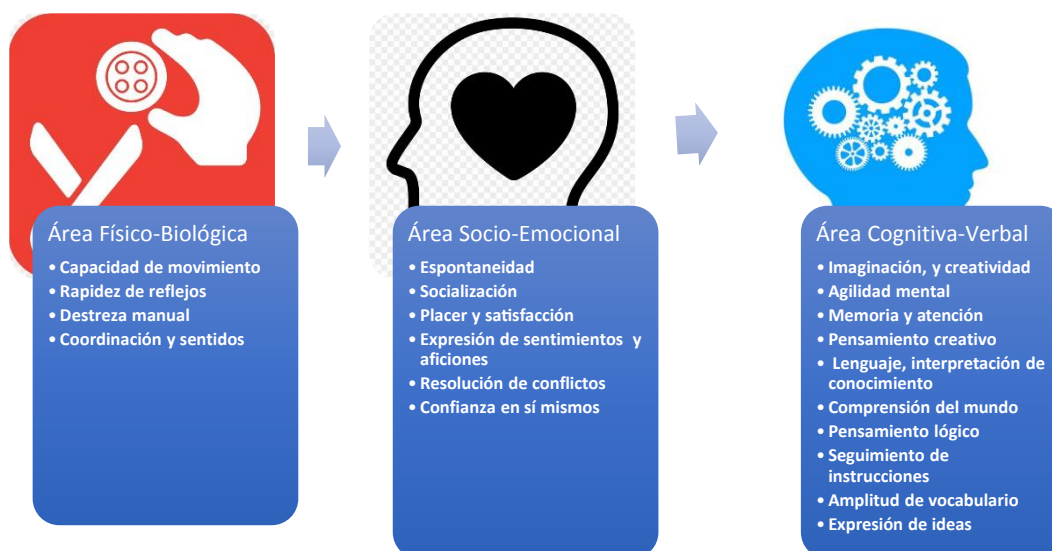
Área Físico-Biológica
• Capacidad de movimiento
• Rapidez de reflejos
• Destreza manual
• Coordinación y sentidos

Área Socio-Emocional
• Espontaneidad
• Socialización
• Placer y satisfacción
• Expresión de sentimientos y aficiones
• Resolución de conflictos
• Confianza en sí mismos

Área Cognitiva-Verbal
• Imaginación, y creatividad
• Agilidad mental
• Memoria y atención
• Pensamiento creativo
• Lenguaje, interpretación de conocimiento
• Comprensión del mundo
• Pensamiento lógico
• Seguimiento de instrucciones
• Amplitud de vocabulario
• Expresión de ideas